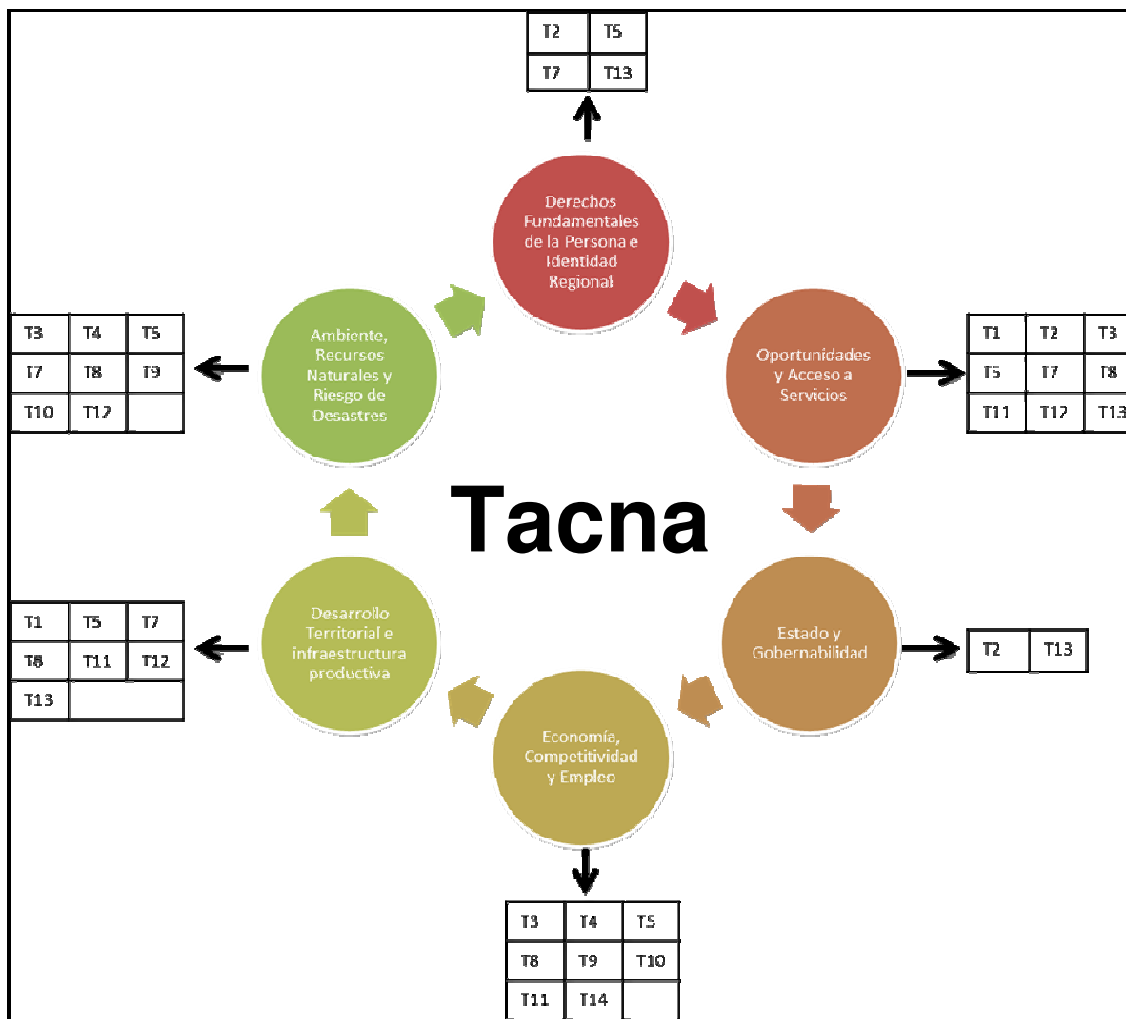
| T2 | T5 |
|---|---|
| T7 | T13 |

Derechos Fundamentales de la Persona e Identidad Regional

Oportunidades y Acceso a Servicios

| T1 | T2 | T3 |
|---|---|---|
| T5 | T7 | T8 |
| T11 | T12 | T13 |

Estado y Gobernabilidad

| T2 | T13 |
|---|---|

Economía, Competitividad y Empleo

| T3 | T4 | T5 |
|---|---|---|
| T8 | T9 | T10 |
| T11 | T14 | |

Desarrollo Territorial e infraestructura productiva

| T1 | T5 | T7 |
|---|---|---|
| T8 | T11 | T12 |
| T13 | | |

Ambiente, Recursos Naturales y Riesgo de Desastres

| T3 | T4 | T5 |
|---|---|---|
| T7 | T8 | T9 |
| T10 | T12 | |

Tacna